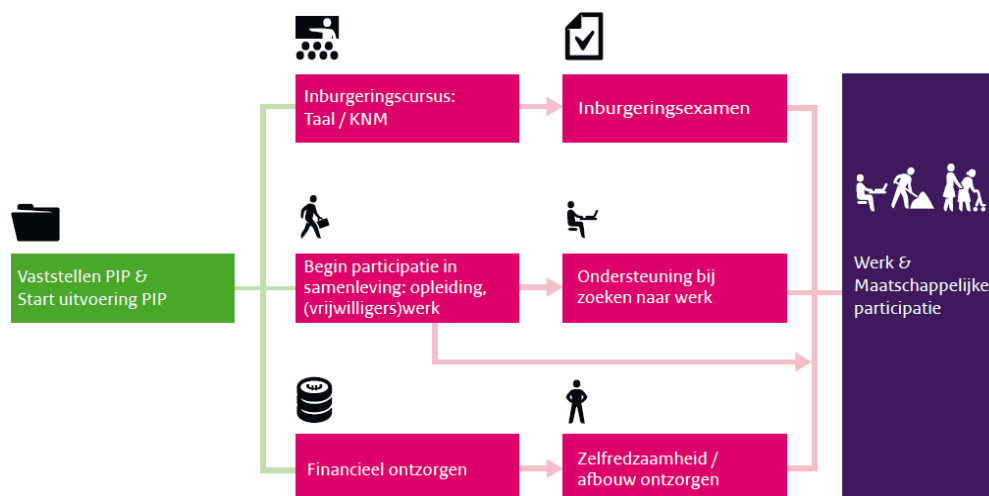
Vaststellen PIP &
Start uitvoering PIP

Inburgeringscursus:
Taal / KNM

Inburgeringsexamen

Begin participatie in samenleving: opleiding, (vrijwilligers)werk

Ondersteuning bij zoeken naar werk

Financieel ontzorgen

Zelfredzaamheid / afbouw ontzorgen

Werk & Maatschappelijke participatie